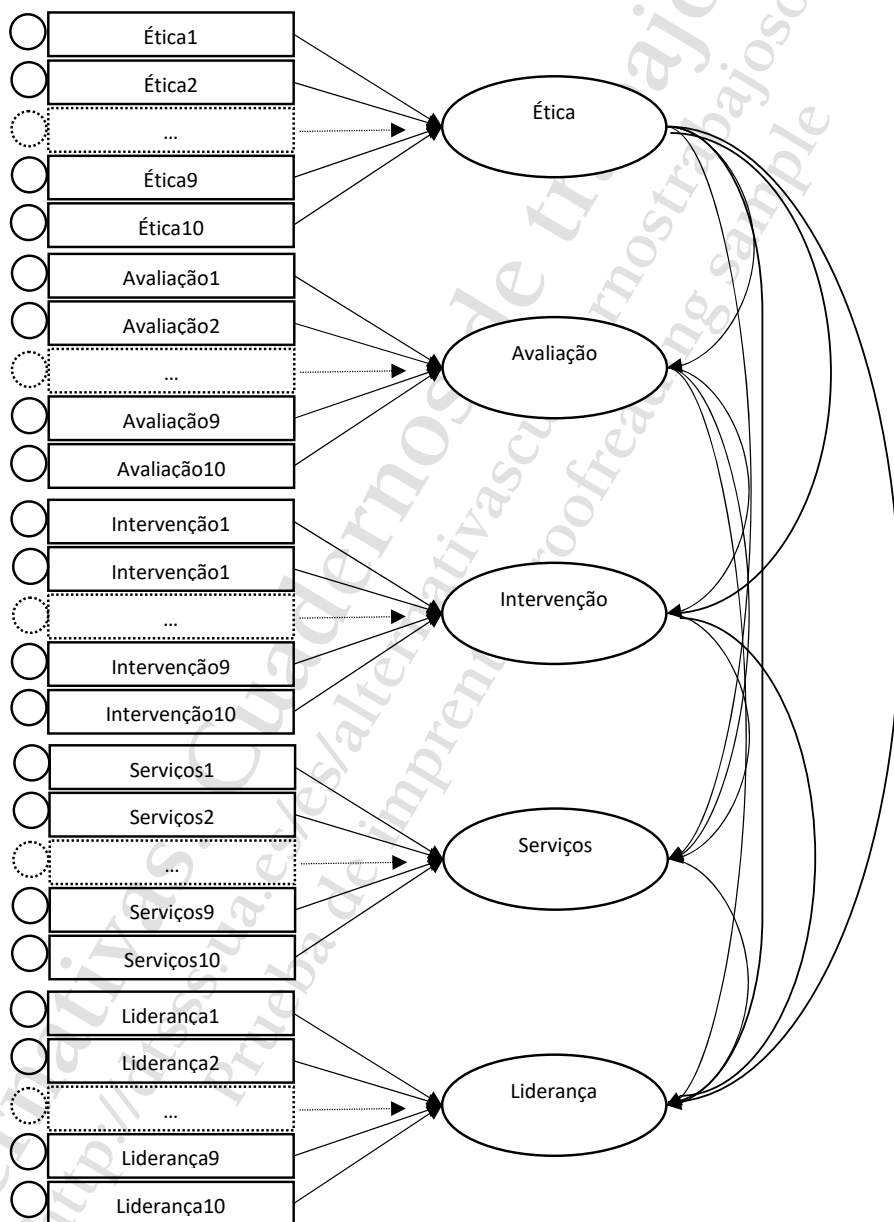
Ética1
Ética2
…
Ética9
Ética10
Avaliação1
Avaliação2
…
Avaliação9
Avaliação10
Intervenção1
Intervenção1
…
Intervenção9
Intervenção10
Serviços1
Serviços2
…
Serviços9
Serviços10
Liderança1
Liderança2
…
Liderança9
Liderança10

Ética
Avaliação
Intervenção
Serviços
Liderança

Cuadernos de trabajo
http://rua.ua.es/alternativas cuadernos/trabajos
Prueba de imprenta muestra proofreading sample